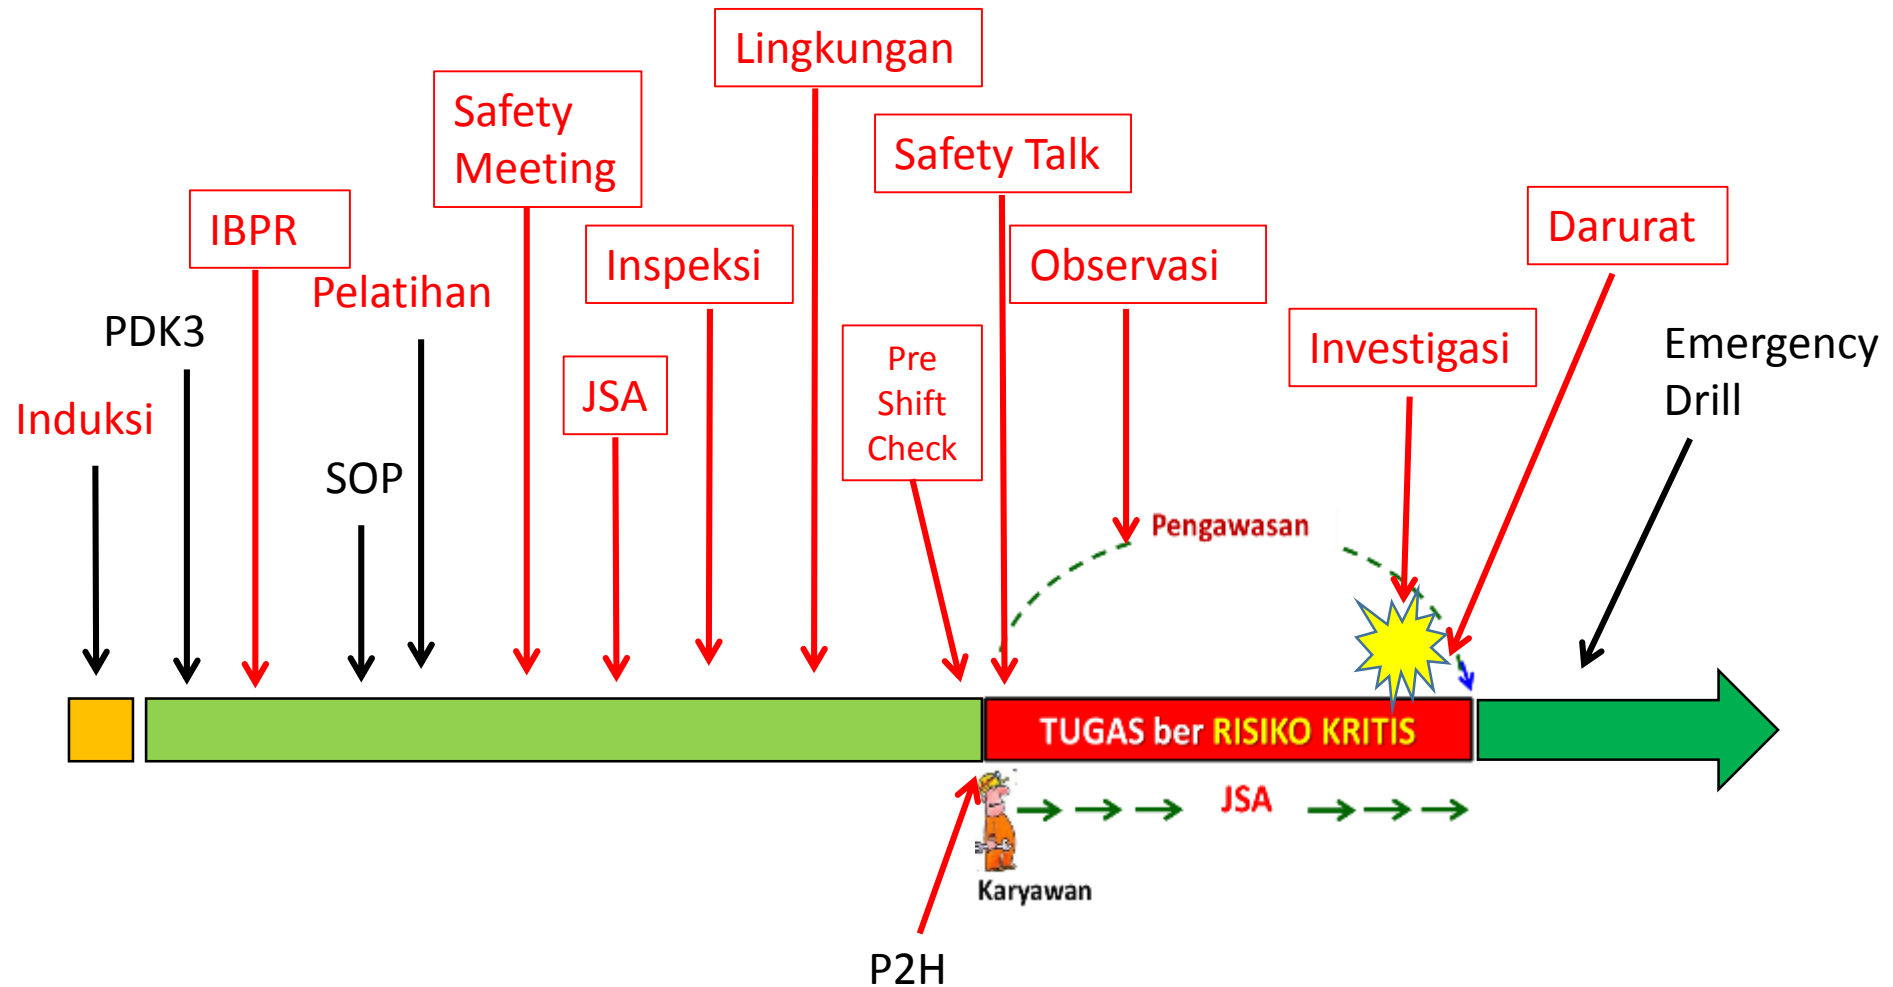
Lingkungan

Safety Meeting

Safety Talk

IBPR

Inspeksi

Observasi

Darurat

Pelatihan

PDK3

Pre Shift Check

Investigasi

Emergency Drill

Induksi

JSA

SOP

Pengawasan

TUGAS ber RISIKO KRITIS

JSA

Karyawan

P2H